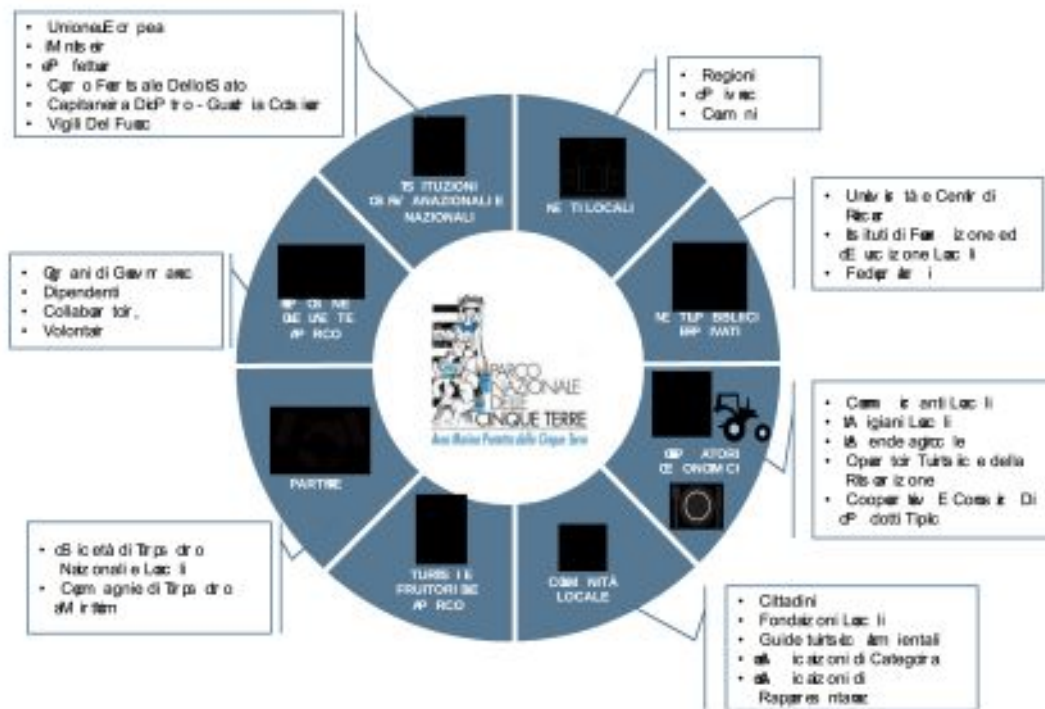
• UnioneaEr pea
• iMi nis er
• eP fettur
• Cpr o Fer ts ale DelloSt ato
• Capitaneria DiP tr o - Guar ia Cos ier
• Vigili Del Fuoc

TS ITUZIONI DI RV ANAZIONALI E NAZIONALI

• Regioni
• eP iv nc
• Com ni

NE TI LOCALI

• Univ rs tà e Centr di Ricer
• Is ituti di For izone ed dE uc iz one Loc li
• Feder ior i

NE TI P BBLICI E P IVATI

• Org ani di Gov rn anc
• Dipendenti
• Collabor tor,
• Volontar

RP OR NE DE UE TE AP RCO

PARCO NAZIONALE DELLE CINQUE TERRE
Area Marina Protetta delle Cinque Terre

• Com ic anti Loc li
• tA igiani Loc li
• iA ende agric le
• Oper tor Turis ic e della Ris or iz one
• Cooper tiv E Cons r Di eP dotti Tipic

OP ATORI EC ONOMICI

PARTNE

• eS ic età di Tr s or o Naz onali e Loc li
• Com agnie di Tr s or o aM rittim

TURIS I E FRUITORI DE AP RCO

COM NITÀ LOCALE

• Cittadini
• Fondaz oni Loc li
• Guide turis ic am ientali
• sA ic az oni di Categoria
• sA ic az oni di Rappres ntanz